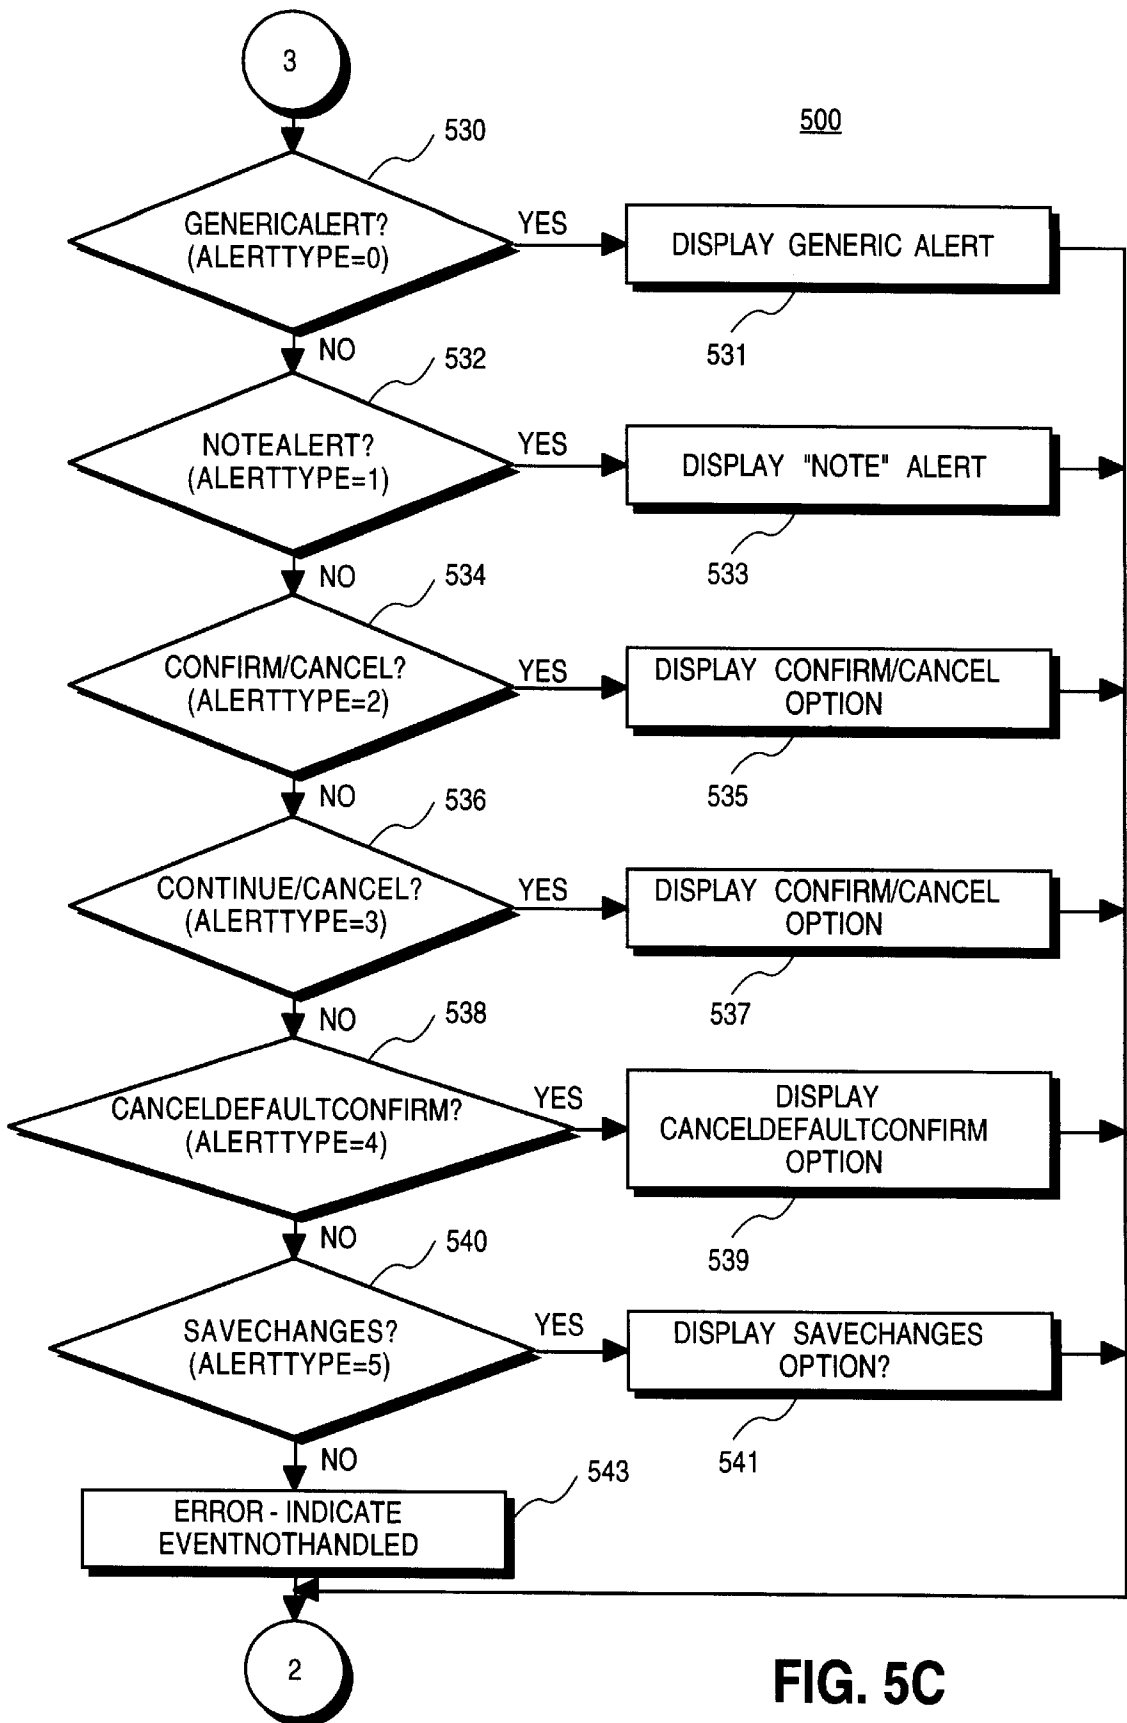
3

500

530

GENERICALERT? (ALERTTYPE=0)

YES

DISPLAY GENERIC ALERT

531

NO

532

NOTEALERT? (ALERTTYPE=1)

YES

DISPLAY "NOTE" ALERT

533

NO

534

CONFIRM/CANCEL? (ALERTTYPE=2)

YES

DISPLAY CONFIRM/CANCEL OPTION

535

NO

536

CONTINUE/CANCEL? (ALERTTYPE=3)

YES

DISPLAY CONFIRM/CANCEL OPTION

537

NO

538

CANCELDEFAULTCONFIRM? (ALERTTYPE=4)

YES

DISPLAY CANCELDEFAULTCONFIRM OPTION

539

NO

540

SAVECHANGES? (ALERTTYPE=5)

YES

DISPLAY SAVECHANGES OPTION?

541

NO

543

ERROR - INDICATE EVENTNOTHANDLED

2

FIG. 5C